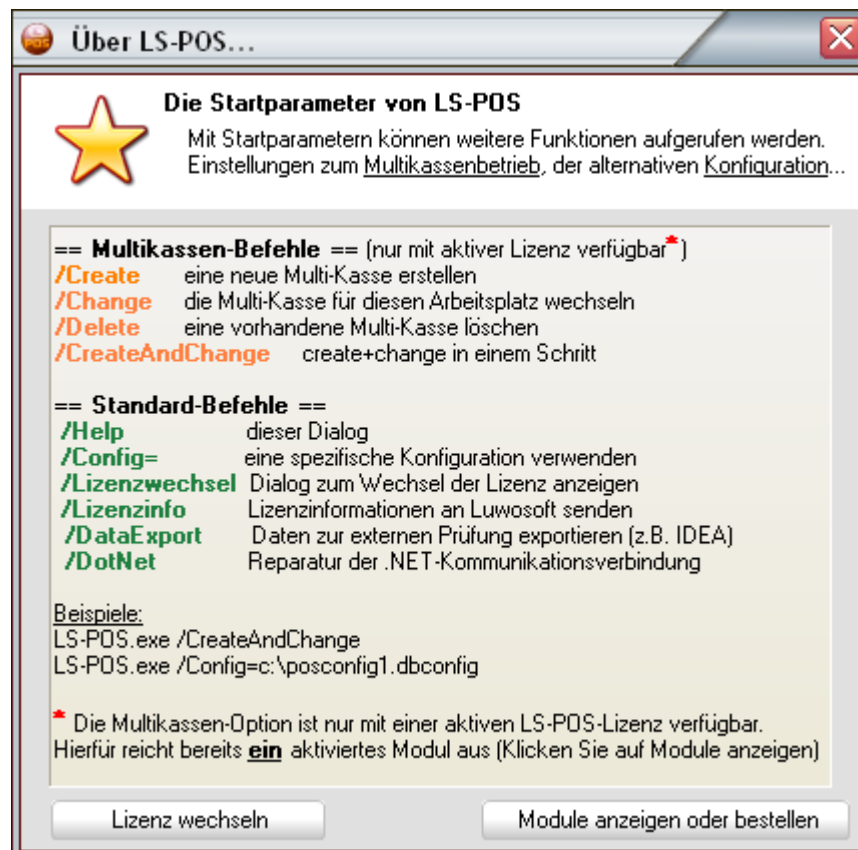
Über LS-POS...

Die Startparameter von LS-POS
Mit Startparametern können weitere Funktionen aufgerufen werden.
Einstellungen zum Multikassenbetrieb, der alternativen Konfiguration...

== Multikassen-Befehle == (nur mit aktiver Lizenz verfügbar*)
/Create eine neue Multi-Kasse erstellen
/Change die Multi-Kasse für diesen Arbeitsplatz wechseln
/Delete eine vorhandene Multi-Kasse löschen
/CreateAndChange create+change in einem Schritt

== Standard-Befehle ==
/Help dieser Dialog
/Config= eine spezifische Konfiguration verwenden
/Lizenzwechsel Dialog zum Wechsel der Lizenz anzeigen
/Lizenzinfo Lizenzinformationen an Luwosoft senden
/DataExport Daten zur externen Prüfung exportieren (z.B. IDEA)
/DotNet Reparatur der .NET-Kommunikationsverbindung

Beispiele:
LS-POS.exe /CreateAndChange
LS-POS.exe /Config=c:\posconfig1.dbconfig

* Die Multikassen-Option ist nur mit einer aktiven LS-POS-Lizenz verfügbar.
Hierfür reicht bereits ein aktiviertes Modul aus (Klicken Sie auf Module anzeigen)

Lizenz wechseln
Module anzeigen oder bestellen